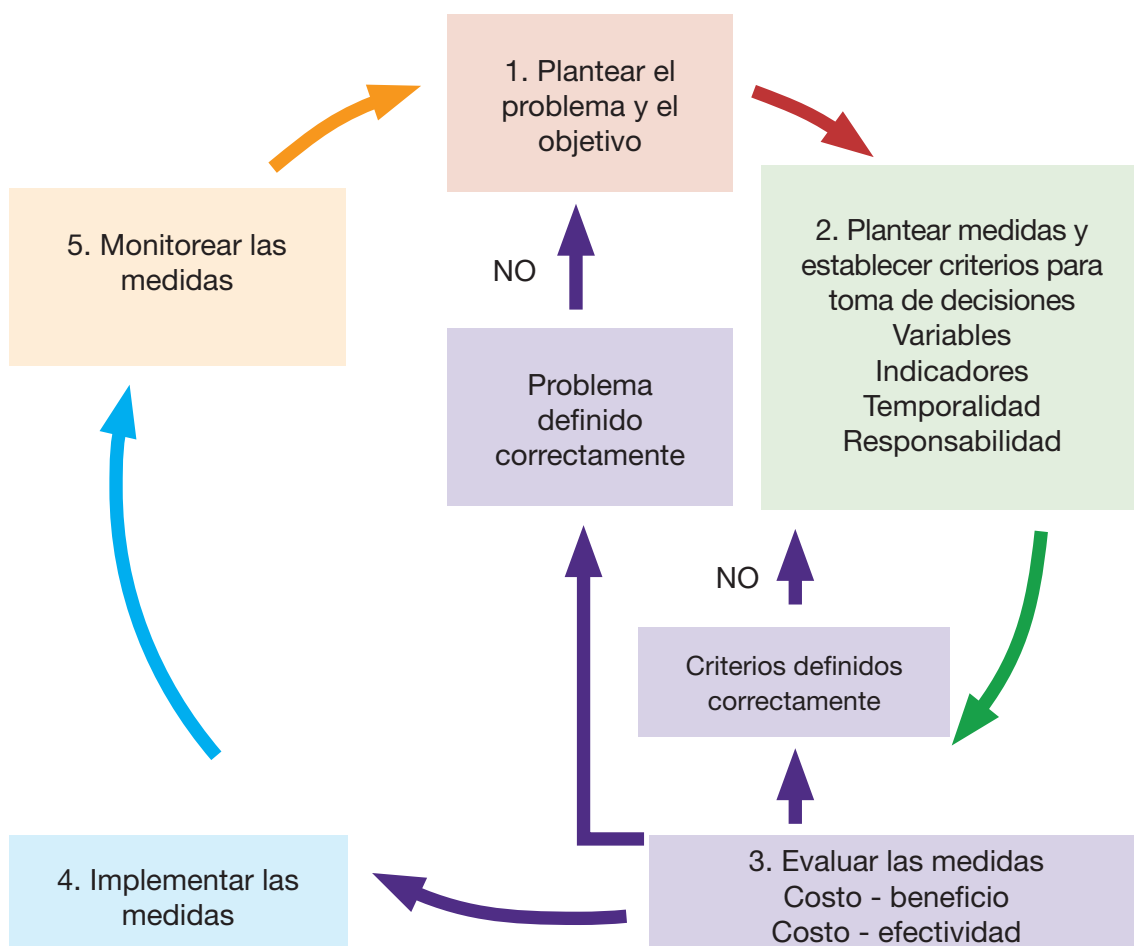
1. Plantear el problema y el objetivo

5. Monitorear las medidas

NO

2. Plantear medidas y establecer criterios para toma de decisiones
Variables
Indicadores
Temporalidad
Responsabilidad

Problema definido correctamente

NO

Criterios definidos correctamente

4. Implementar las medidas

3. Evaluar las medidas
Costo - beneficio
Costo - efectividad